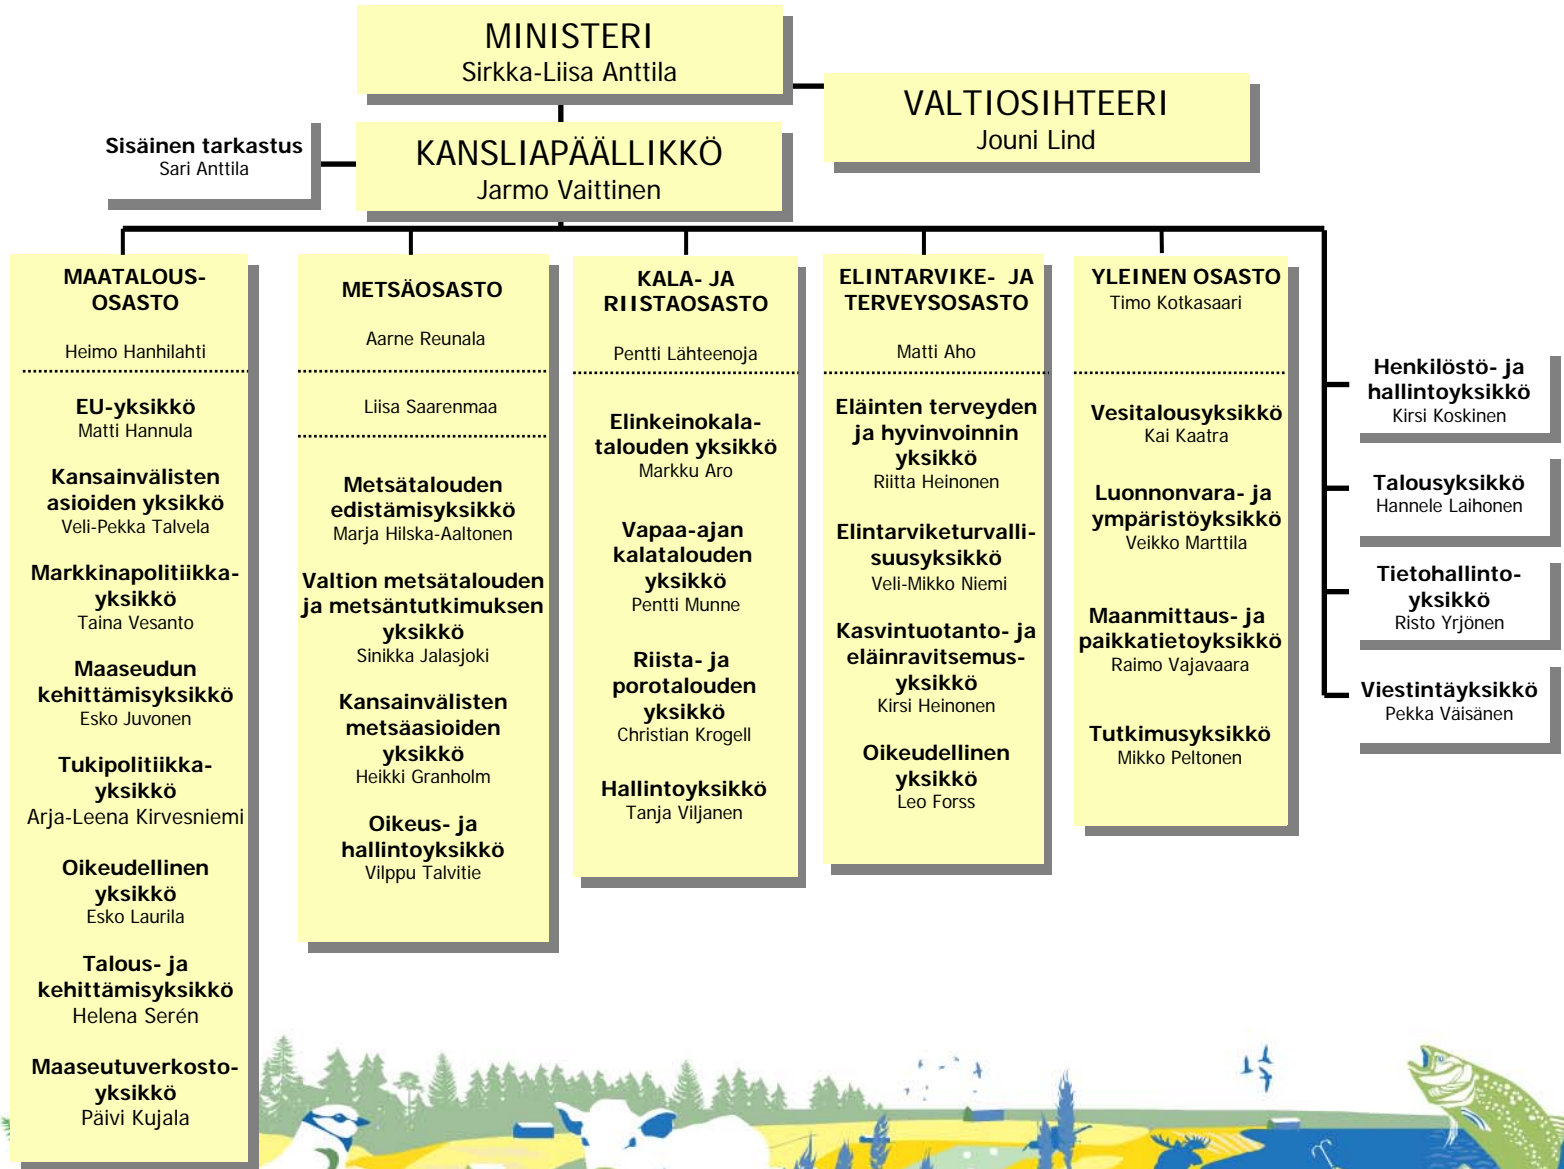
MINISTERI
Sirkka-Liisa Anttila

VALTIOSIHTEERI
Jouni Lind

Sisäinen tarkastus
Sari Anttila

KANSLIAPÄÄLLIKKÖ
Jarmo Vaittinen

MAATALOUS-OSASTO
Heimo Hanhilahti

EU-yksikkö
Matti Hannula

Kansainvälisten asioiden yksikkö
Veli-Pekka Talvela

Markkinapolitiikka-yksikkö
Taina Vesanto

Maaseudun kehittämisyksikkö
Esko Juvonen

Tukipolitiikka-yksikkö
Arja-Leena Kirvesniemi

Oikeudellinen yksikkö
Esko Laurila

Talous- ja kehittämisyksikkö
Helena Serén

Maaseutuverkosto-yksikkö
Päivi Kujala

METSÄOSASTO
Aarne Reunala

Liisa Saarenmaa

Metsätalouden edistämisyksikkö
Marja Hilska-Aaltonen

Valtion metsätalouden ja metsäntutkimuksen yksikkö
Sinikka Jalasjoki

Kansainvälisten metsäasioiden yksikkö
Heikki Granholm

Oikeus- ja hallintoyksikkö
Vilppu Talvitie

KALA- JA RIISTAOSASTO
Pentti Lähteenoja

Elinkeinokala-talouden yksikkö
Markku Aro

Vapaa-ajan kalatalouden yksikkö
Pentti Munne

Riista- ja porotalouden yksikkö
Christian Krogell

Hallintoyksikkö
Tanja Viljanen

ELINTARVIKE- JA TERVEYSOSASTO
Matti Aho

Eläinten terveyden ja hyvinvoinnin yksikkö
Riitta Heinonen

Elintarviketurvalli-suusyksikkö
Veli-Mikko Niemi

Kasvintuotanto- ja eläinravitsemus-yksikkö
Kirsi Heinonen

Oikeudellinen yksikkö
Leo Forss

YLEINEN OSASTO
Timo Kotkasaari

Vesitalousyksikkö
Kai Kaatra

Luonnonvara- ja ympäristöyksikkö
Veikko Marttila

Maanmittaus- ja paikkatietoyksikkö
Raimo Vajavaara

Tutkimusyksikkö
Mikko Peltonen

Henkilöstö- ja hallintoyksikkö
Kirsi Koskinen

Talousyksikkö
Hannele Laihonen

Tietohallinto-yksikkö
Risto Yrjönen

Viestintäyksikkö
Pekka Väisänen